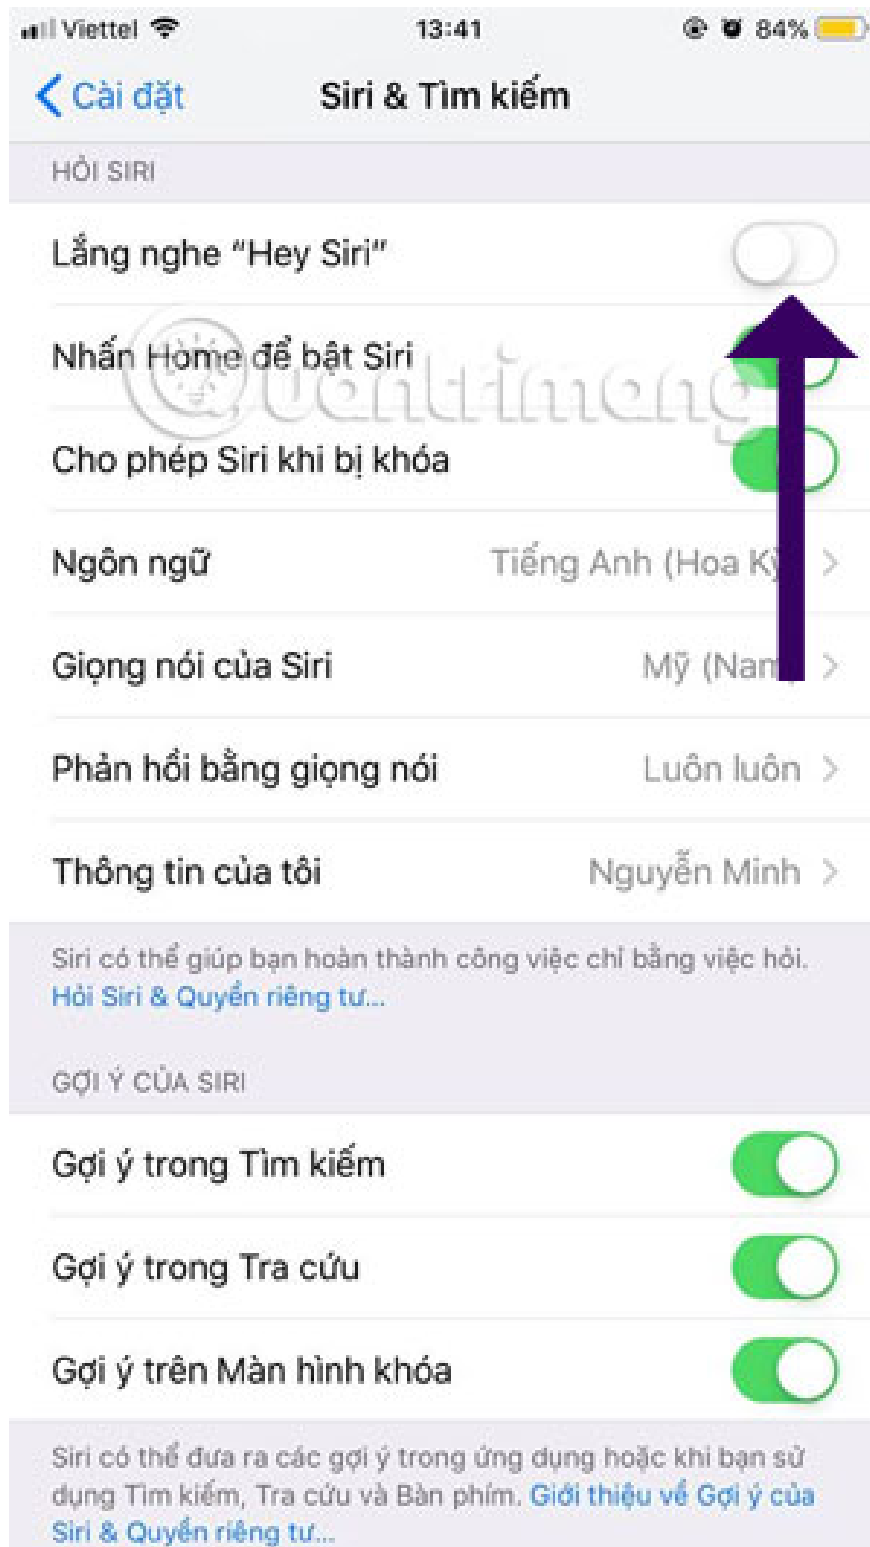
Viettel 13:41 84%

Cài đặt Siri & Tìm kiếm

HỎI SIRI

Lắng nghe "Hey Siri"

Nhấn Home để bật Siri

Cho phép Siri khi bị khóa

Ngôn ngữ Tiếng Anh (Hoa Kỳ)

Giọng nói của Siri Mỹ (Nam)

Phản hồi bằng giọng nói Luôn luôn

Thông tin của tôi Nguyễn Minh

Siri có thể giúp bạn hoàn thành công việc chỉ bằng việc hỏi. Hỏi Siri & Quyền riêng tư...

GỢI Ý CỦA SIRI

Gợi ý trong Tìm kiếm

Gợi ý trong Tra cứu

Gợi ý trên Màn hình khóa

Siri có thể đưa ra các gợi ý trong ứng dụng hoặc khi bạn sử dụng Tìm kiếm, Tra cứu và Bàn phím. Giới thiệu về Gợi ý của Siri & Quyền riêng tư...